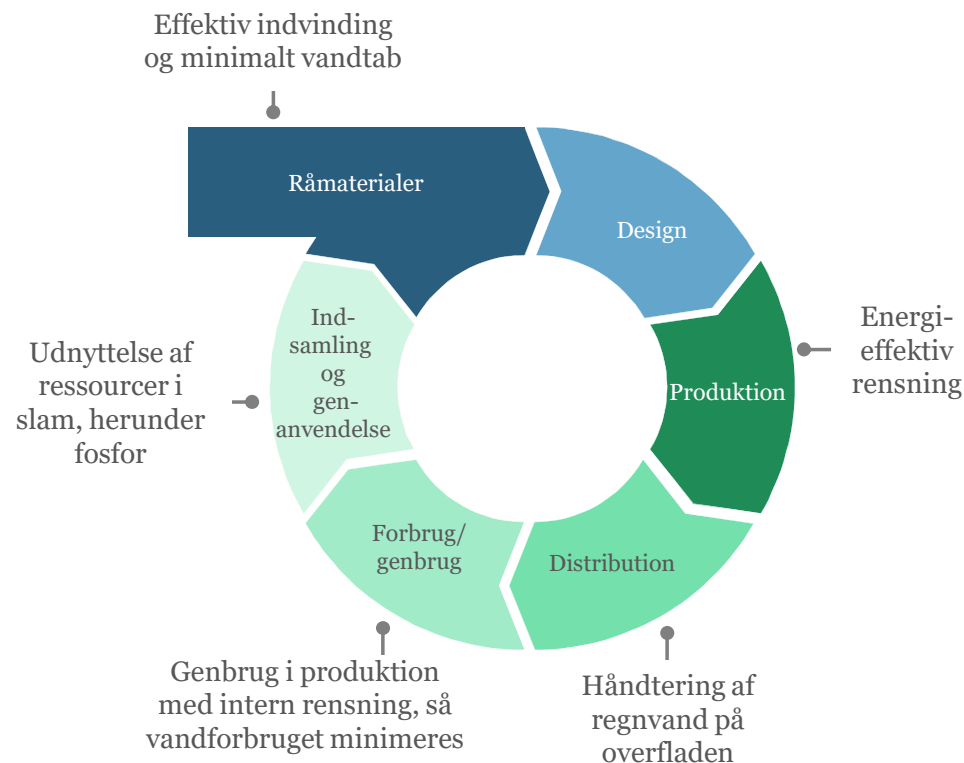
Effektiv indvinding og minimalt vandtab

Råmaterialer

Design

Energieffektiv rensning

Produktion

Distribution

Håndtering af regnvand på overfladen

Forbrug/ genbrug

Genbrug i produktion med intern rensning, så vandforbruget minimeres

Indsamling og genanvendelse

Udnyttelse af ressourcer i slam, herunder fosfor